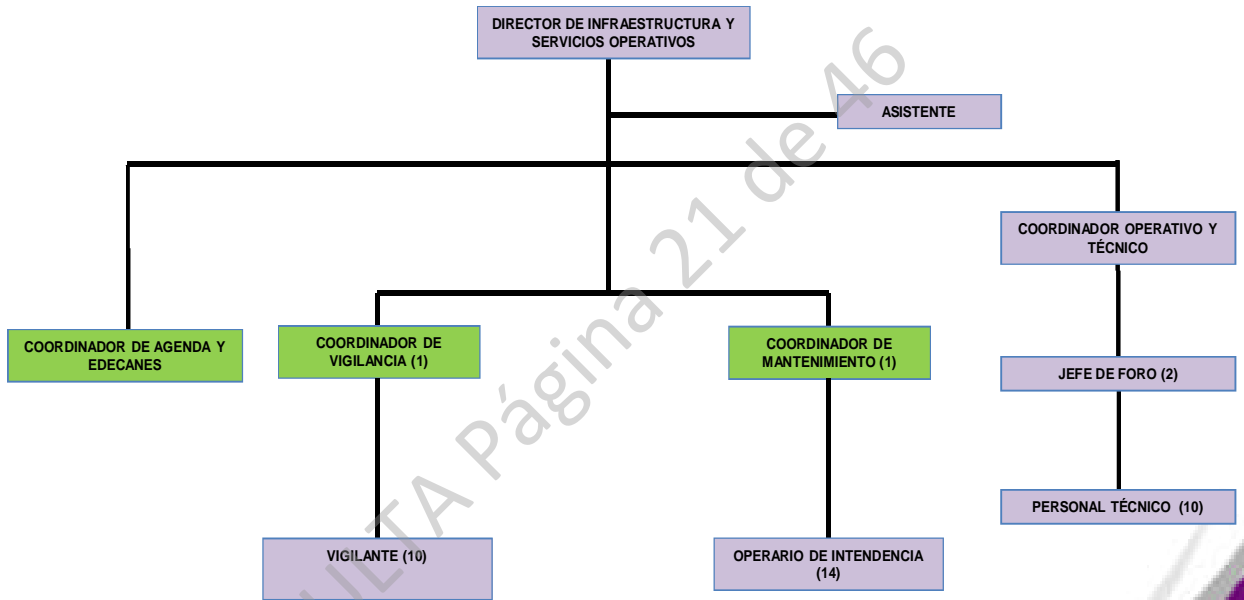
DIRECTOR DE INFRAESTRUCTURA Y SERVICIOS OPERATIVOS

ASISTENTE

COORDINADOR OPERATIVO Y TÉCNICO

COORDINADOR DE AGENDA Y EDECANES

COORDINADOR DE VIGILANCIA (1)

COORDINADOR DE MANTENIMIENTO (1)

JEFE DE FORO (2)

PERSONAL TÉCNICO (10)

VIGILANTE (10)

OPERARIO DE INTENDENCIA (14)

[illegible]LTA Página 21 de 46